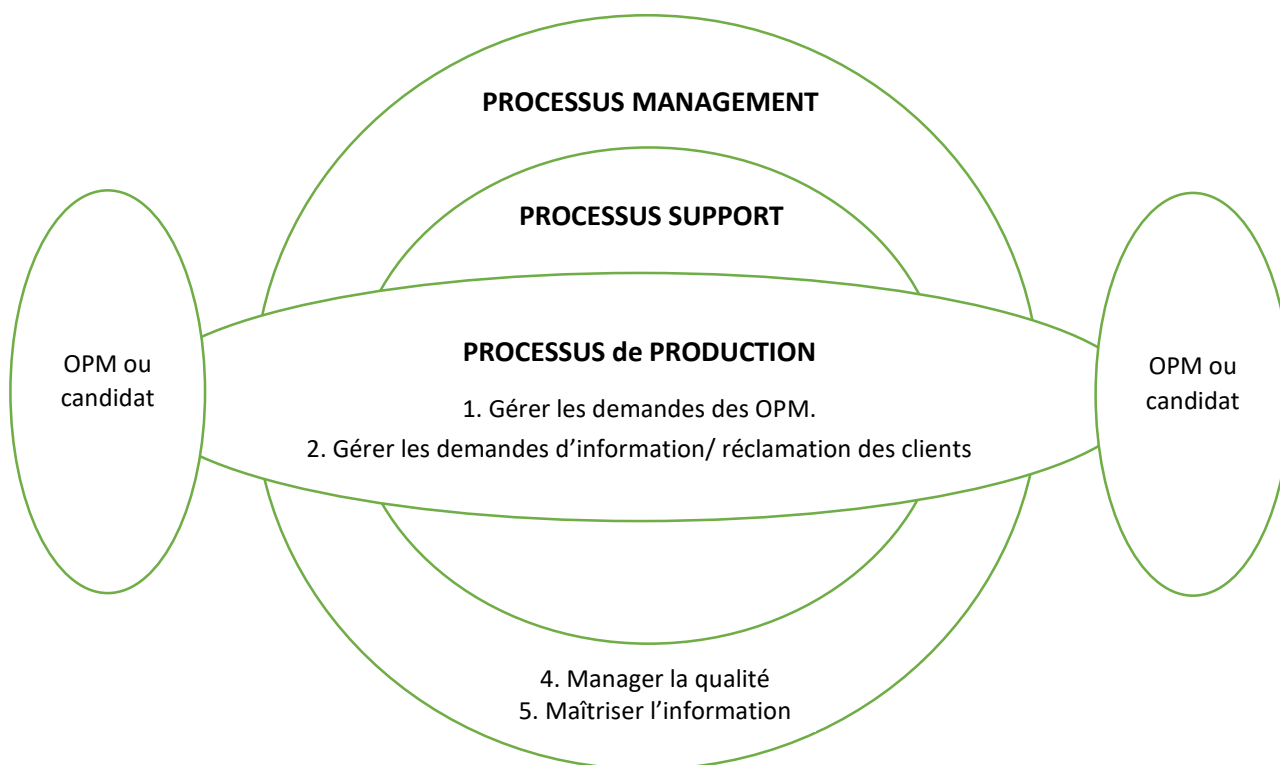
PROCESSUS MANAGEMENT

PROCESSUS SUPPORT

OPM ou candidat

PROCESSUS de PRODUCTION

1. Gérer les demandes des OPM.

2. Gérer les demandes d'information/ réclamation des clients

OPM ou candidat

4. Manager la qualité
5. Maîtriser l'information